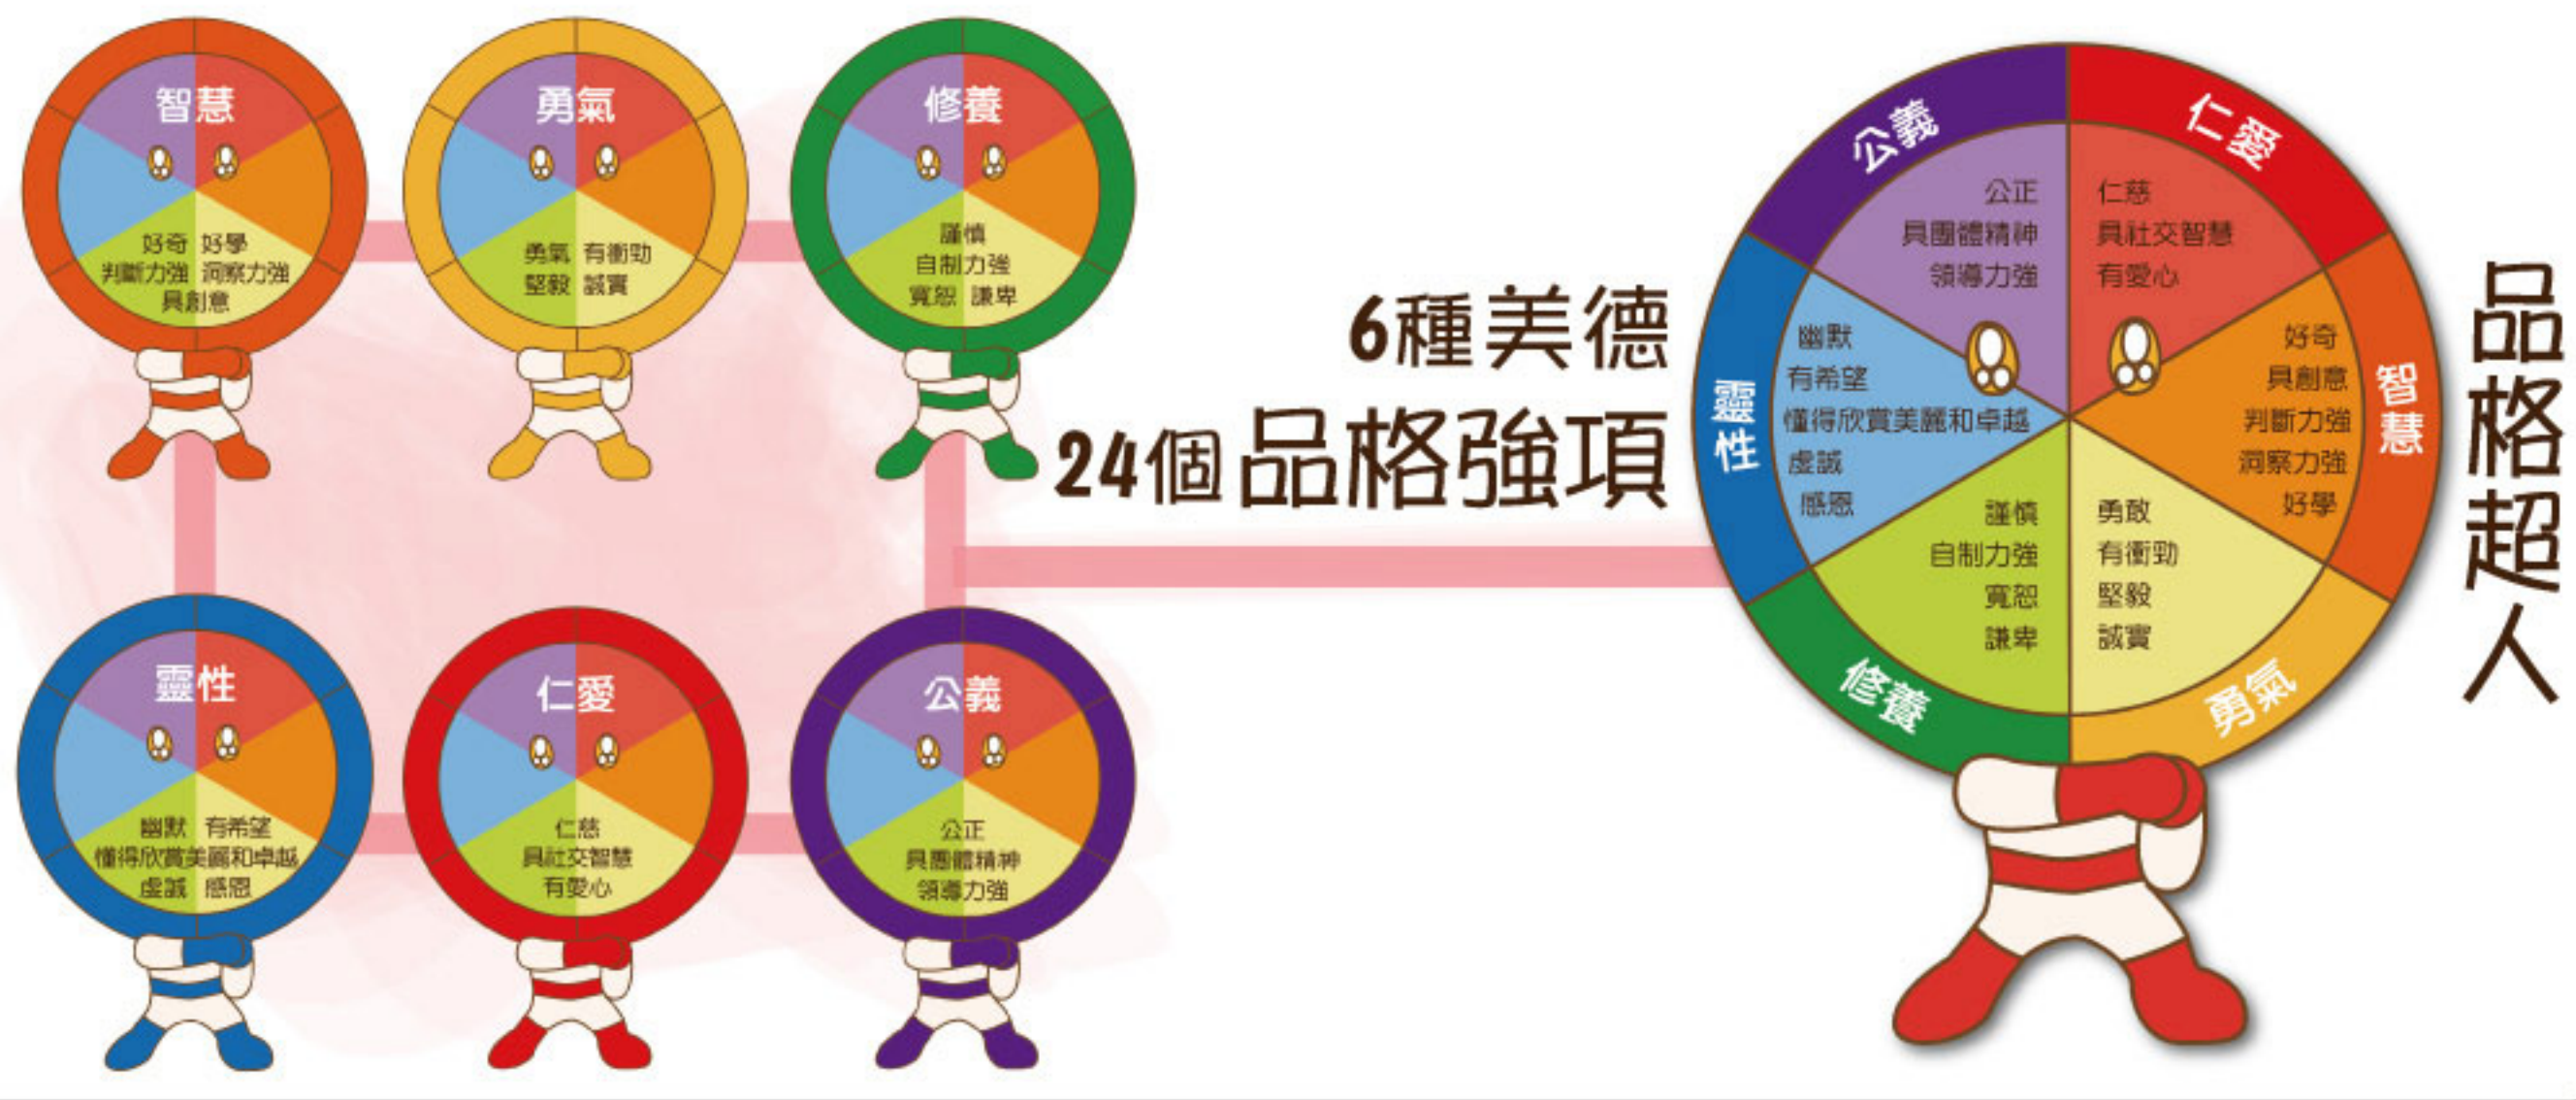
智慧

好奇 好學
判斷力強 洞察力強
具創意

勇氣

勇氣 有衝勁
堅毅 誠實

修養

謹慎
自制力強
寬恕 謙卑

靈性

幽默 有希望
懂得欣賞美麗和卓越
虔誠 感恩

仁愛

仁慈
具社交智慧
有愛心

公義

公正
具團體精神
領導力強

6種美德
24個品格強項

公義
仁愛
公正
具團體精神
領導力強
仁慈
具社交智慧
有愛心
靈性
幽默
有希望
懂得欣賞美麗和卓越
虔誠
感恩
好奇
具創意
判斷力強
洞察力強
好學
智慧
謹慎
自制力強
寬恕
謙卑
勇敢
有衝勁
堅毅
誠實
修養
勇氣

品格超人